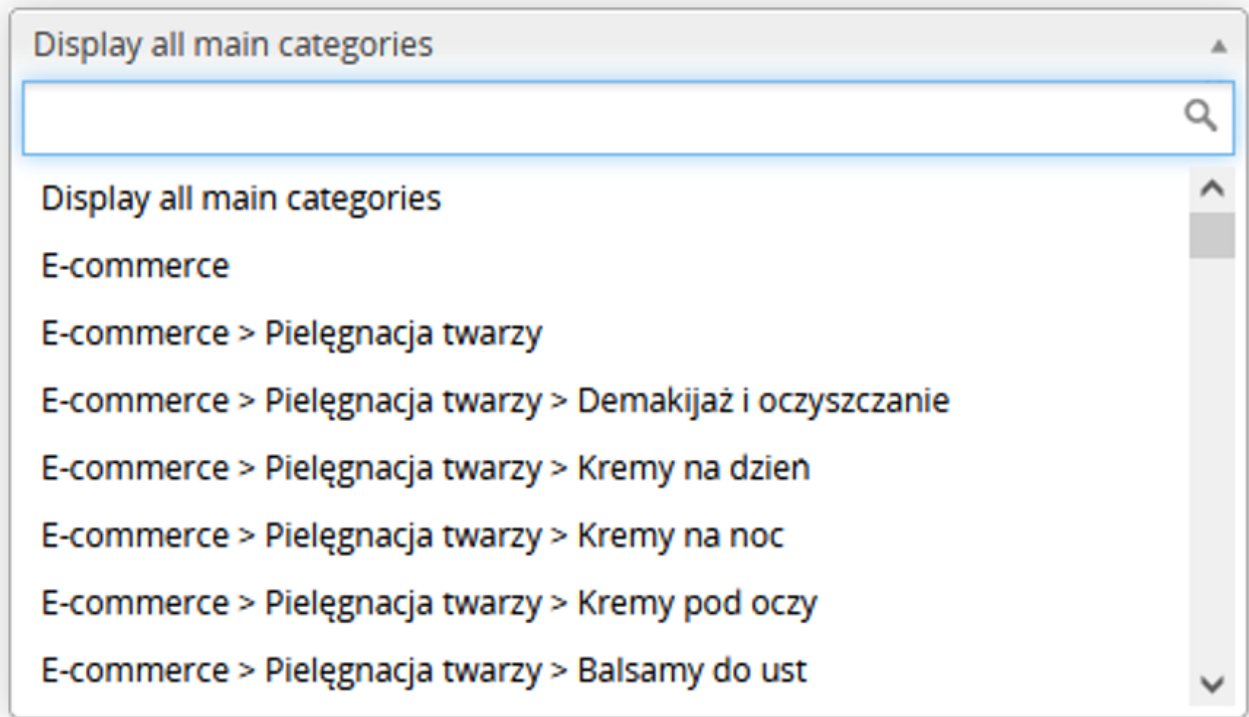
Display all main categories

Display all main categories

E-commerce

E-commerce > Pielęgnacja twarzy

E-commerce > Pielęgnacja twarzy > Demakijaż i oczyszczanie

E-commerce > Pielęgnacja twarzy > Kremy na dzień

E-commerce > Pielęgnacja twarzy > Kremy na noc

E-commerce > Pielęgnacja twarzy > Kremy pod oczy

E-commerce > Pielęgnacja twarzy > Balsamy do ust